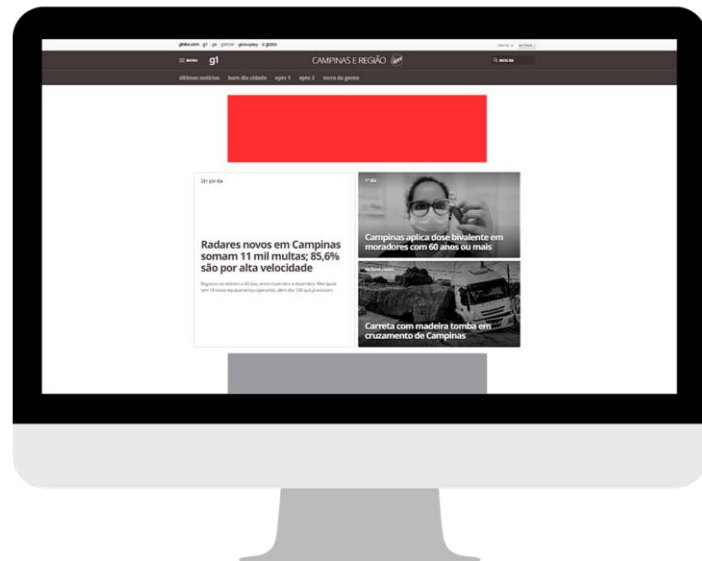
globo.com g1 ge gshow globoplay o globo

≡ MENU g1 CAMPINAS E REGIÃO

BUSCAR

últimas notícias bom dia cidade eptv 1 eptv 2 terra da gente

381 por dia

Radares novos em Campinas somam 11 mil multas; 85,6% são por alta velocidade

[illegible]

1º dia

Campinas aplica dose bivalente em moradores com 60 anos ou mais

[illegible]

Carreta com madeira tomba em cruzamento de Campinas